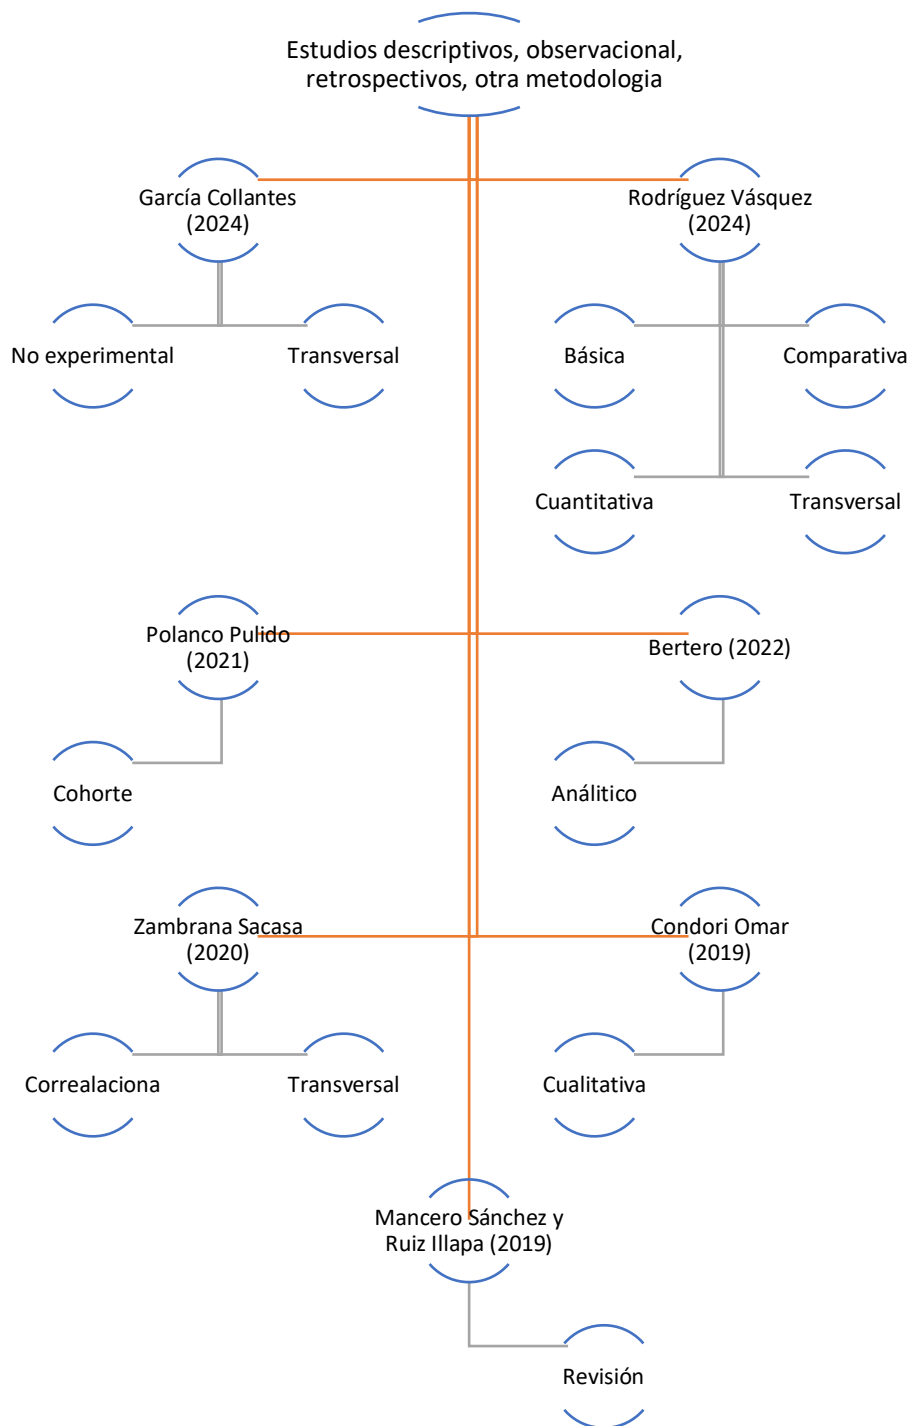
Estudios descriptivos, observacional, retrospectivos, otra metodologia

García Collantes (2024)

No experimental

Transversal

Rodríguez Vásquez (2024)

Básica

Comparativa

Cuantitativa

Transversal

Polanco Pulido (2021)

Cohorte

Bertero (2022)

Análitico

Zambrana Sacasa (2020)

Correalaciona

Transversal

Condori Omar (2019)

Cualitativa

Mancero Sánchez y Ruiz Illapa (2019)

Revisión